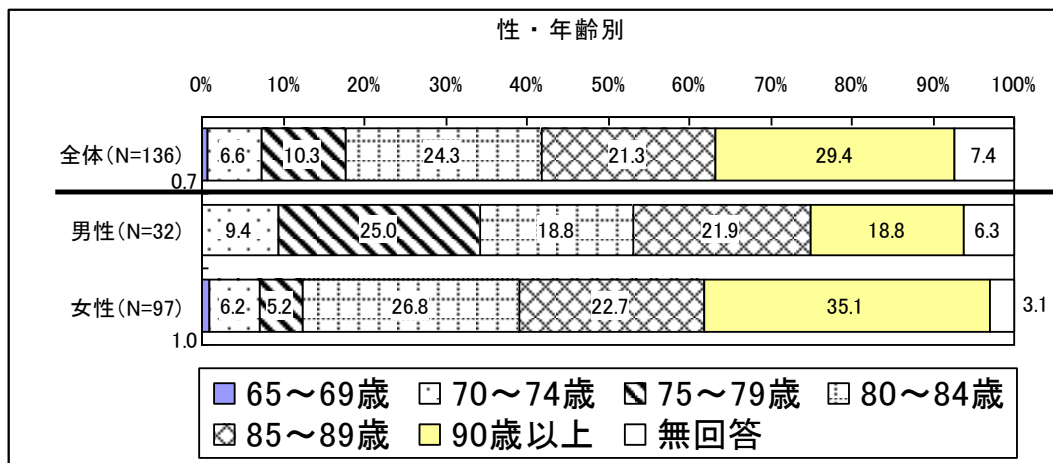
性・年齢別

0% 10% 20% 30% 40% 50% 60% 70% 80% 90% 100%

| | 65～69歳 | 70～74歳 | 75～79歳 | 80～84歳 | 85～89歳 | 90歳以上 | 無回答 |
|---|---|---|---|---|---|---|---|
| 全体(N=136) | 0.7 | 6.6 | 10.3 | 24.3 | 21.3 | 29.4 | 7.4 |
| 男性(N=32) | - | 9.4 | 25.0 | 18.8 | 21.9 | 18.8 | 6.3 |
| 女性(N=97) | 1.0 | 6.2 | 5.2 | 26.8 | 22.7 | 35.1 | 3.1 |

65～69歳 70～74歳 75～79歳 80～84歳 85～89歳 90歳以上 無回答